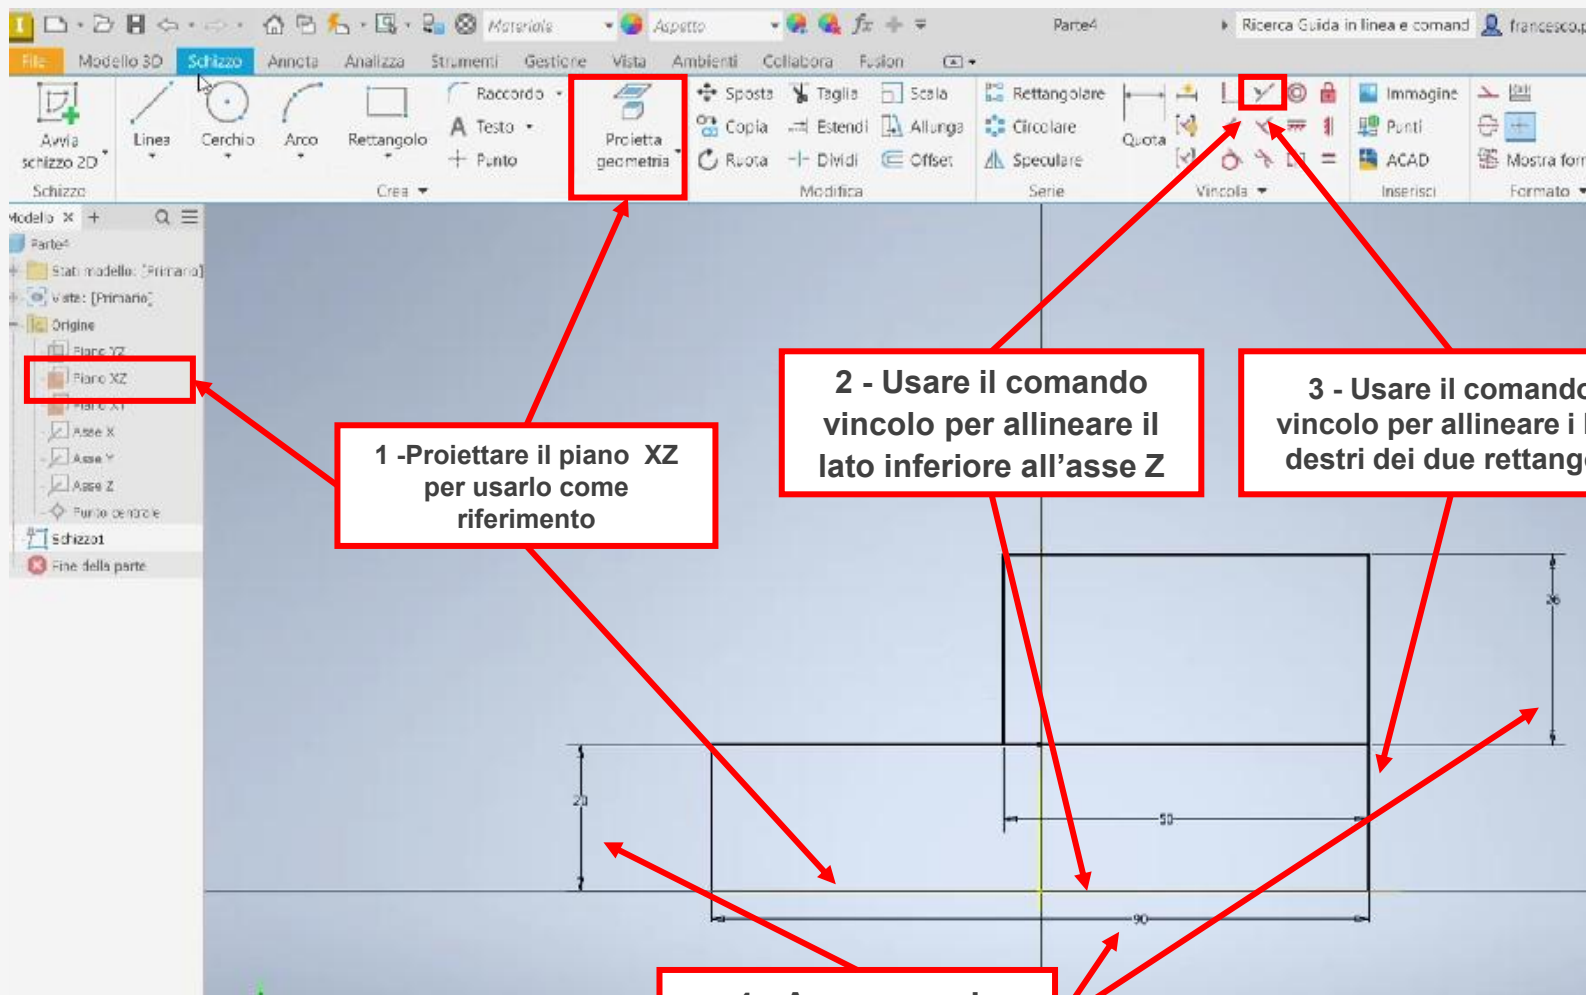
Materiale Aspetto Parte4 Ricerca Guida in linea e comand francesco

File Modello 3D Schizzo Annota Analizza Strumenti Gestione Vista Ambienti Collabora Fusion

Avvia schizzo 2D Linea Cerchio Arco Rettangolo Raccordo Testo Punto Proietta geometria Sposta Copia Ruota Taglia Estendi Dividi Scala Allunga Offset Rettangolare Circolare Speculare Quota Immagine Punti ACAD Mostra form

Schizzo Crea Modifica Serie Vincola Inserisci Formato

Modello × +

Parte4
Stati modello: [Primario]
Viste: [Primario]
Origine
Piano YZ
Piano XZ
Piano XY
Asse X
Asse Y
Asse Z
Punto centrale
Schizzo1
Fine della parte

1 -Proiettare il piano XZ per usarlo come riferimento

2 - Usare il comando vincolo per allineare il lato inferiore all'asse Z

3 - Usare il comando vincolo per allineare i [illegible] destri dei due rettang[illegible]

26
20
50
90

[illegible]